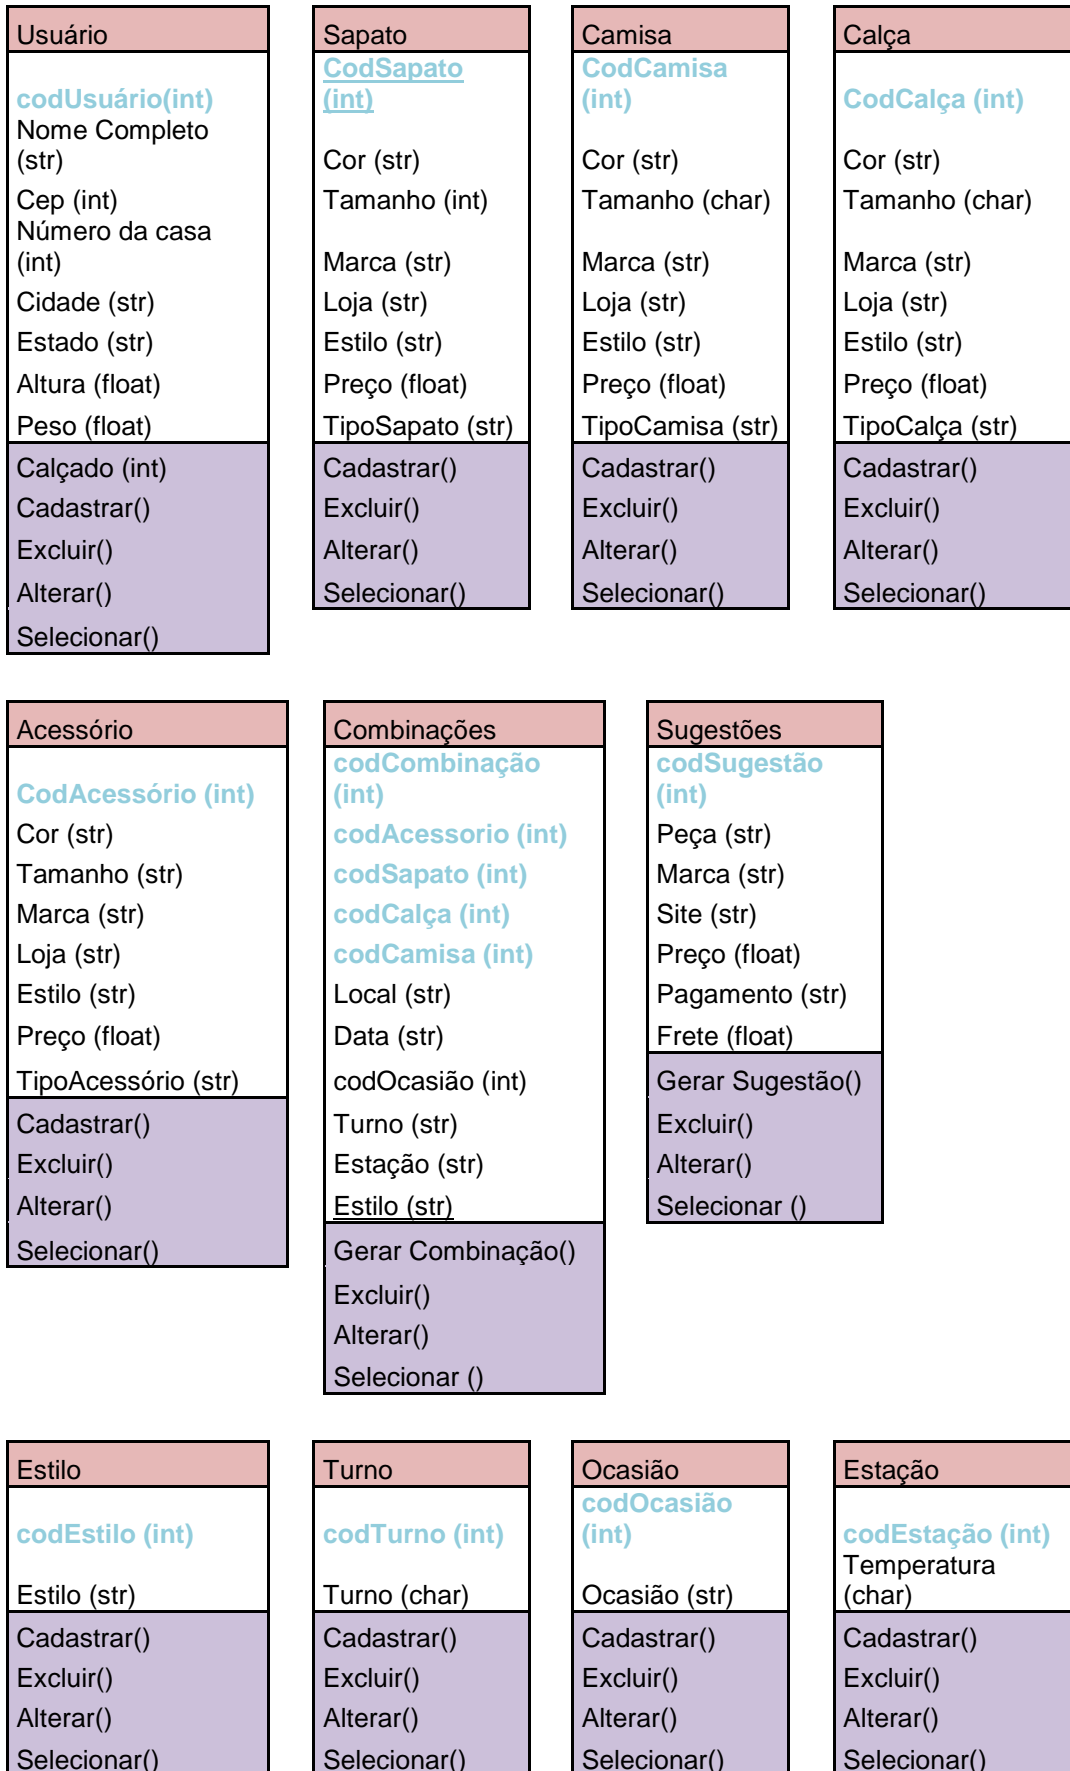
Usuário
codUsuário(int)
Nome Completo (str)
Cep (int)
Número da casa (int)
Cidade (str)
Estado (str)
Altura (float)
Peso (float)
Calçado (int)
Cadastrar()
Excluir()
Alterar()
Selecionar()

Sapato
CodSapato (int)
Cor (str)
Tamanho (int)
Marca (str)
Loja (str)
Estilo (str)
Preço (float)
TipoSapato (str)
Cadastrar()
Excluir()
Alterar()
Selecionar()

Camisa
CodCamisa (int)
Cor (str)
Tamanho (char)
Marca (str)
Loja (str)
Estilo (str)
Preço (float)
TipoCamisa (str)
Cadastrar()
Excluir()
Alterar()
Selecionar()

Calça
CodCalça (int)
Cor (str)
Tamanho (char)
Marca (str)
Loja (str)
Estilo (str)
Preço (float)
TipoCalça (str)
Cadastrar()
Excluir()
Alterar()
Selecionar()

Acessório
CodAcessório (int)
Cor (str)
Tamanho (str)
Marca (str)
Loja (str)
Estilo (str)
Preço (float)
TipoAcessório (str)
Cadastrar()
Excluir()
Alterar()
Selecionar()

Combinações
codCombinação (int)
codAcessorio (int)
codSapato (int)
codCalça (int)
codCamisa (int)
Local (str)
Data (str)
codOcasião (int)
Turno (str)
Estação (str)
Estilo (str)
Gerar Combinação()
Excluir()
Alterar()
Selecionar ()

Sugestões
codSugestão (int)
Peça (str)
Marca (str)
Site (str)
Preço (float)
Pagamento (str)
Frete (float)
Gerar Sugestão()
Excluir()
Alterar()
Selecionar ()

Estilo
codEstilo (int)
Estilo (str)
Cadastrar()
Excluir()
Alterar()
Selecionar()

Turno
codTurno (int)
Turno (char)
Cadastrar()
Excluir()
Alterar()
Selecionar()

Ocasião
codOcasião (int)
Ocasião (str)
Cadastrar()
Excluir()
Alterar()
Selecionar()

Estação
codEstação (int)
Temperatura (char)
Cadastrar()
Excluir()
Alterar()
Selecionar()